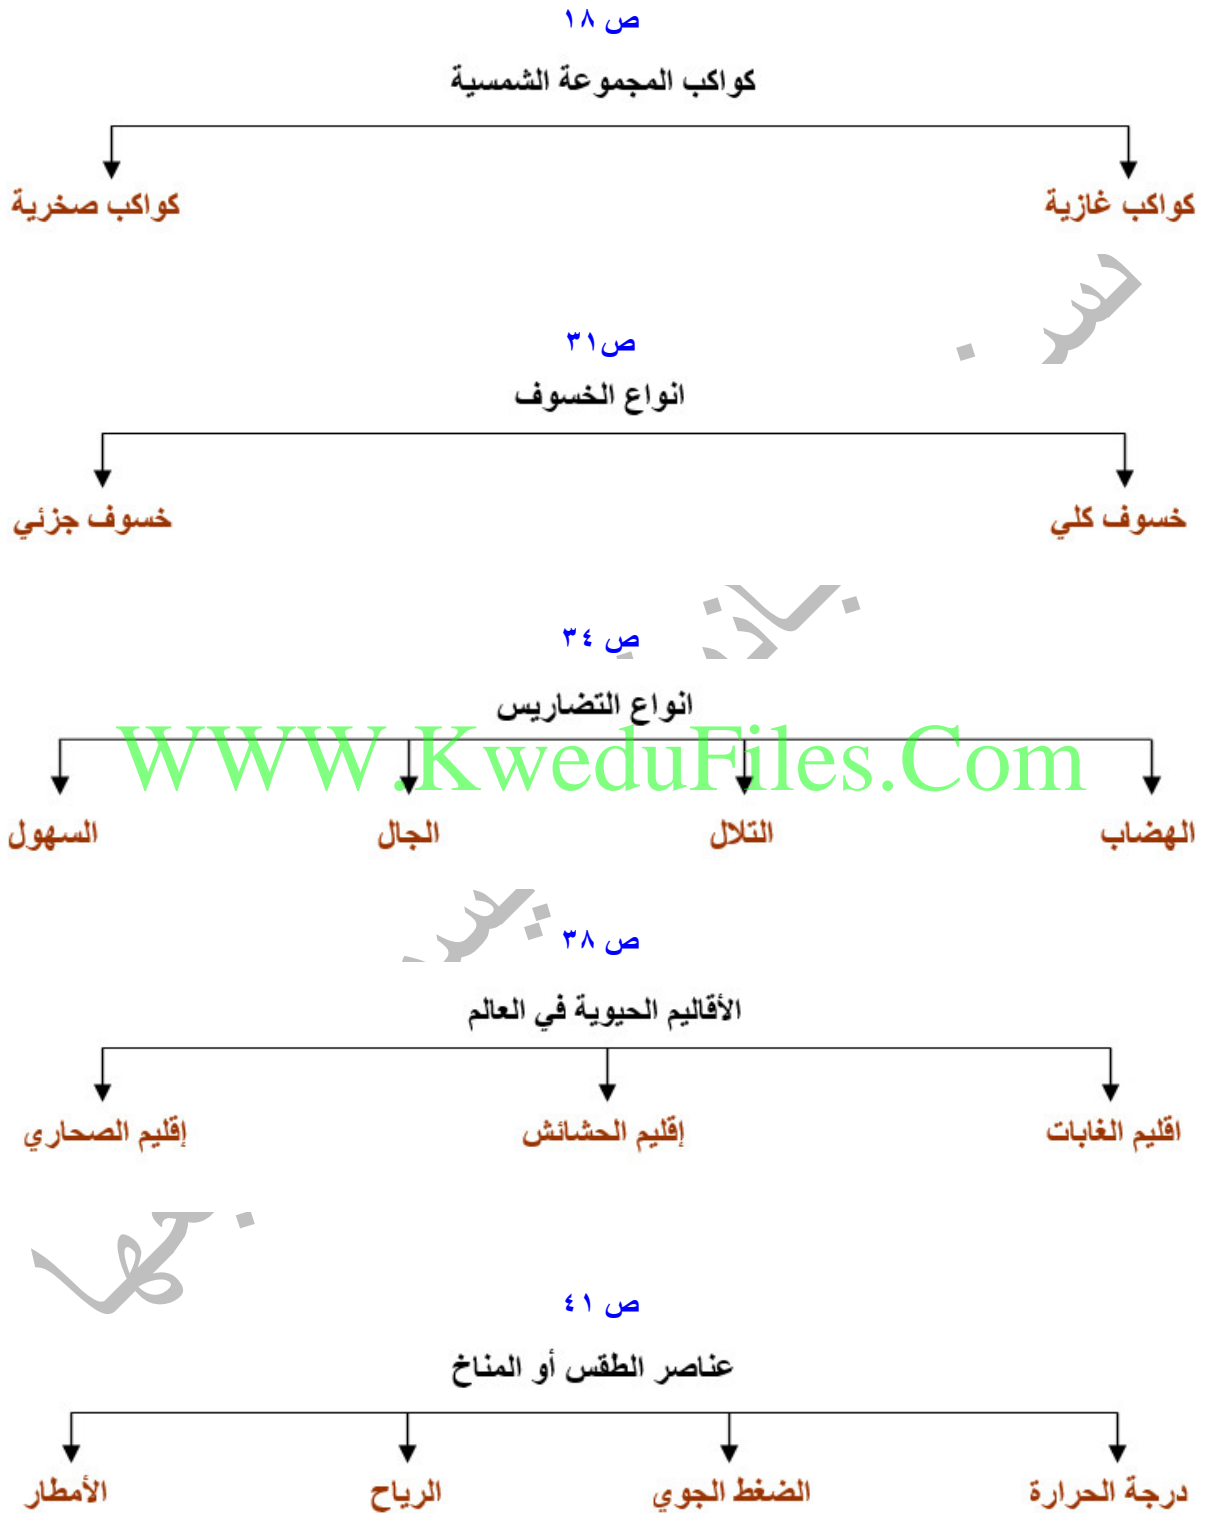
ص ١٨

كواكب المجموعة الشمسية

كواكب غازية

كواكب صخرية

ص٣١

انواع الخسوف

خسوف كلي

خسوف جزئي

ص ٣٤

انواع التضاريس

WWW.KweduFiles.Com

الهضاب

التلال

الجال

السهول

ص ٣٨

الأقاليم الحيوية في العالم

اقليم الغابات

إقليم الحشائش

إقليم الصحاري

ص ٤١

عناصر الطقس أو المناخ

درجة الحرارة

الضغط الجوي

الرياح

الأمطار